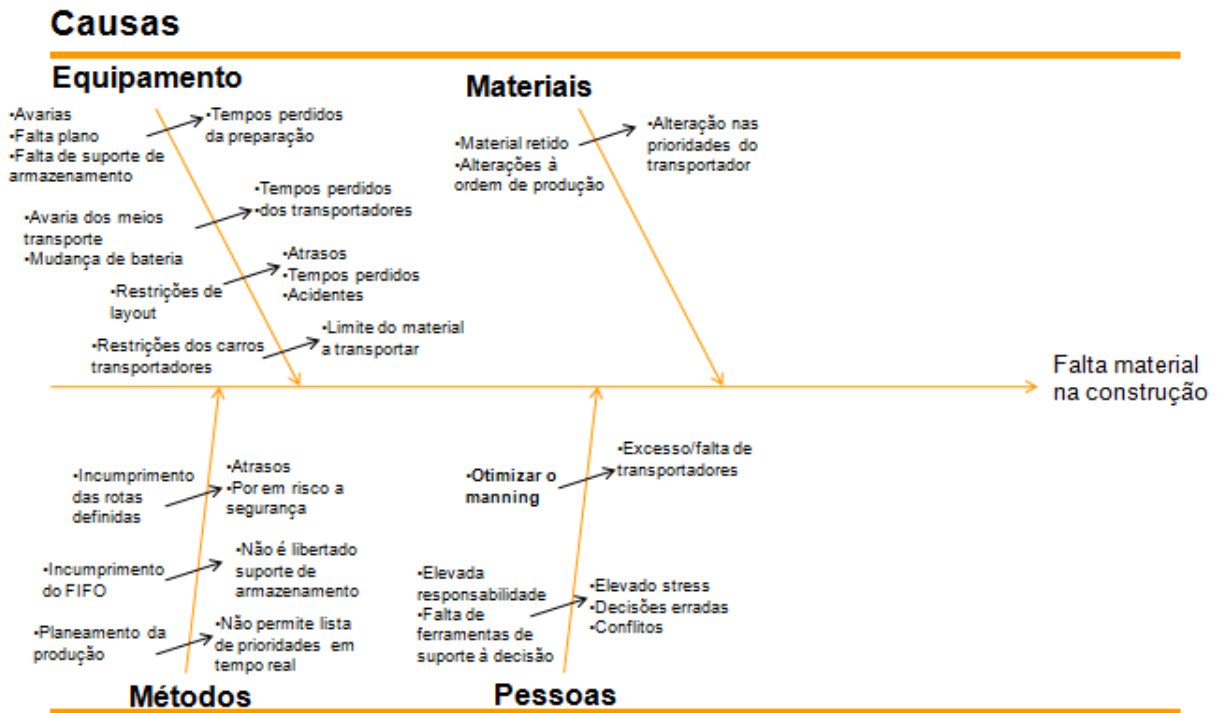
Causas

Equipamento

•Avarias
•Falta plano
•Falta de suporte de armazenamento

•Tempos perdidos da preparação

•Avaria dos meios transporte
•Mudança de bateria

•Tempos perdidos
•dos transportadores

•Restrições de layout

•Atrasos
•Tempos perdidos
•Acidentes

•Restrições dos carros transportadores

•Limite do material a transportar

Materiais

•Material retido
•Alterações à ordem de produção

•Alteração nas prioridades do transportador

Falta material na construção

•Incumprimento das rotas definidas

•Atrasos
•Por em risco a segurança

•Incumprimento do FIFO

•Não é libertado suporte de armazenamento

•Planeamento da produção

•Não permite lista de prioridades em tempo real

Métodos

•Otimizar o manning

•Excesso/falta de transportadores

•Elevada responsabilidade
•Falta de ferramentas de suporte à decisão

•Elevado stress
•Decisões erradas
•Conflitos

Pessoas